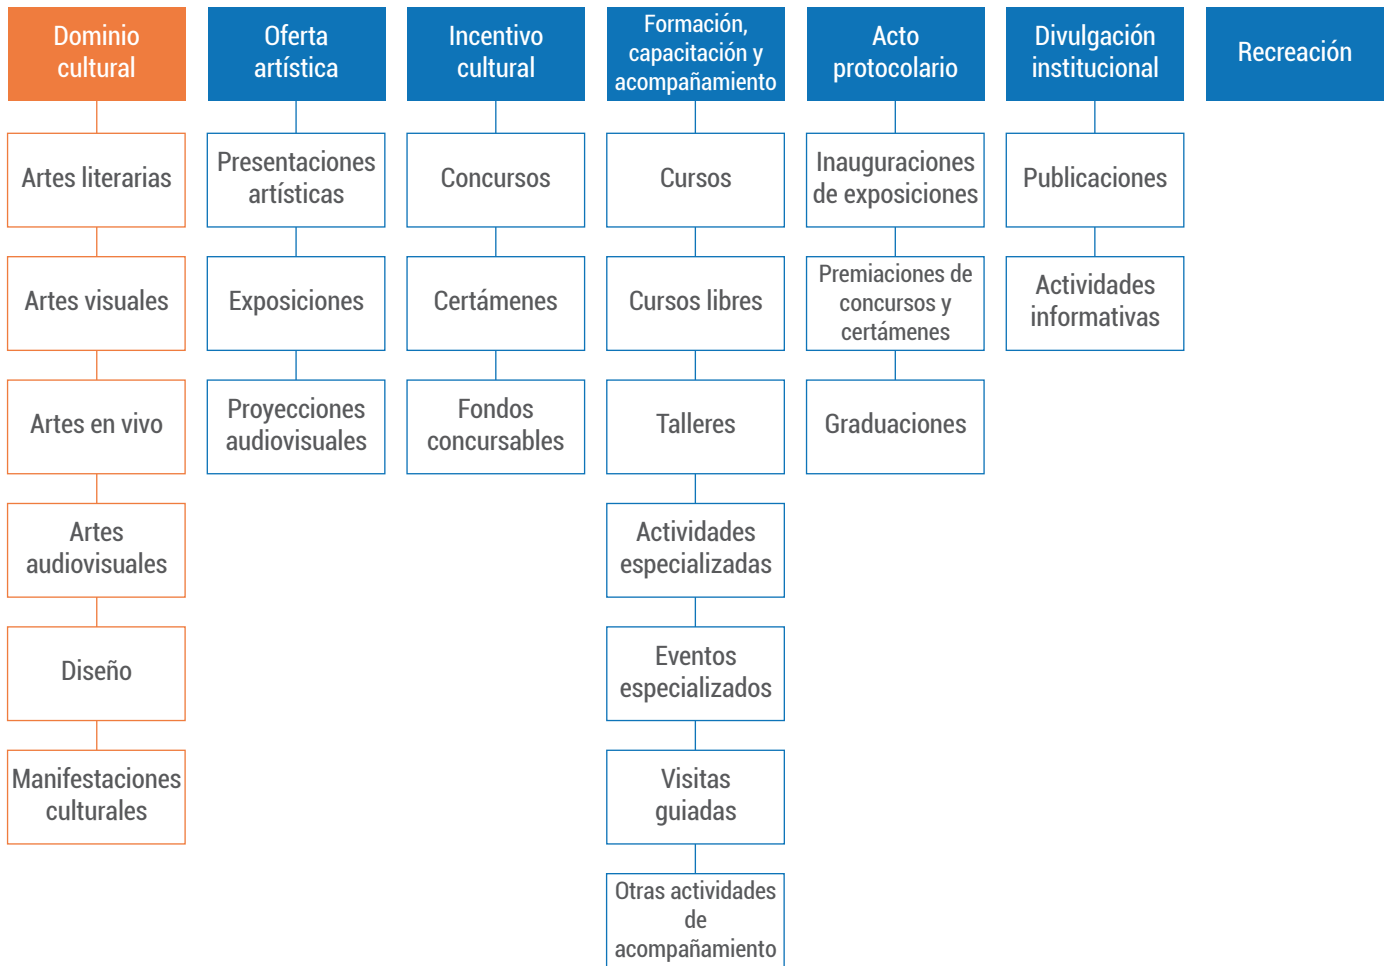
Dominio cultural

Artes literarias

Artes visuales

Artes en vivo

Artes audiovisuales

Diseño

Manifestaciones culturales

Oferta artística

Presentaciones artísticas

Exposiciones

Proyecciones audiovisuales

Incentivo cultural

Concursos

Certámenes

Fondos concursables

Formación, capacitación y acompañamiento

Cursos

Cursos libres

Talleres

Actividades especializadas

Eventos especializados

Visitas guiadas

Otras actividades de acompañamiento

Acto protocolario

Inauguraciones de exposiciones

Premiaciones de concursos y certámenes

Graduaciones

Divulgación institucional

Publicaciones

Actividades informativas

Recreación